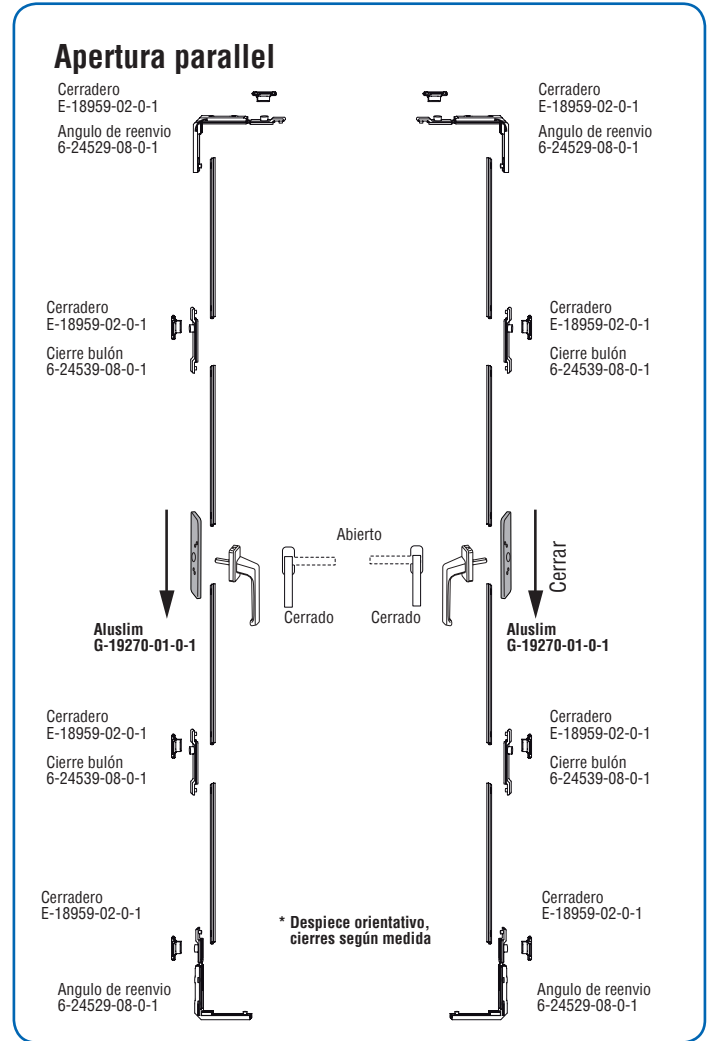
Apertura parallel

Cerradero
E-18959-02-0-1
Angulo de reenvio
6-24529-08-0-1

Cerradero
E-18959-02-0-1
Angulo de reenvio
6-24529-08-0-1

Cerradero
E-18959-02-0-1
Cierre bulón
6-24539-08-0-1

Cerradero
E-18959-02-0-1
Cierre bulón
6-24539-08-0-1

Abierto

Cerrar

Cerrado

Cerrado

Aluslim
G-19270-01-0-1

Aluslim
G-19270-01-0-1

Cerradero
E-18959-02-0-1
Cierre bulón
6-24539-08-0-1

Cerradero
E-18959-02-0-1
Cierre bulón
6-24539-08-0-1

Cerradero
E-18959-02-0-1

* Despiece orientativo, cierres según medida

Cerradero
E-18959-02-0-1

Angulo de reenvio
6-24529-08-0-1

Angulo de reenvio
6-24529-08-0-1